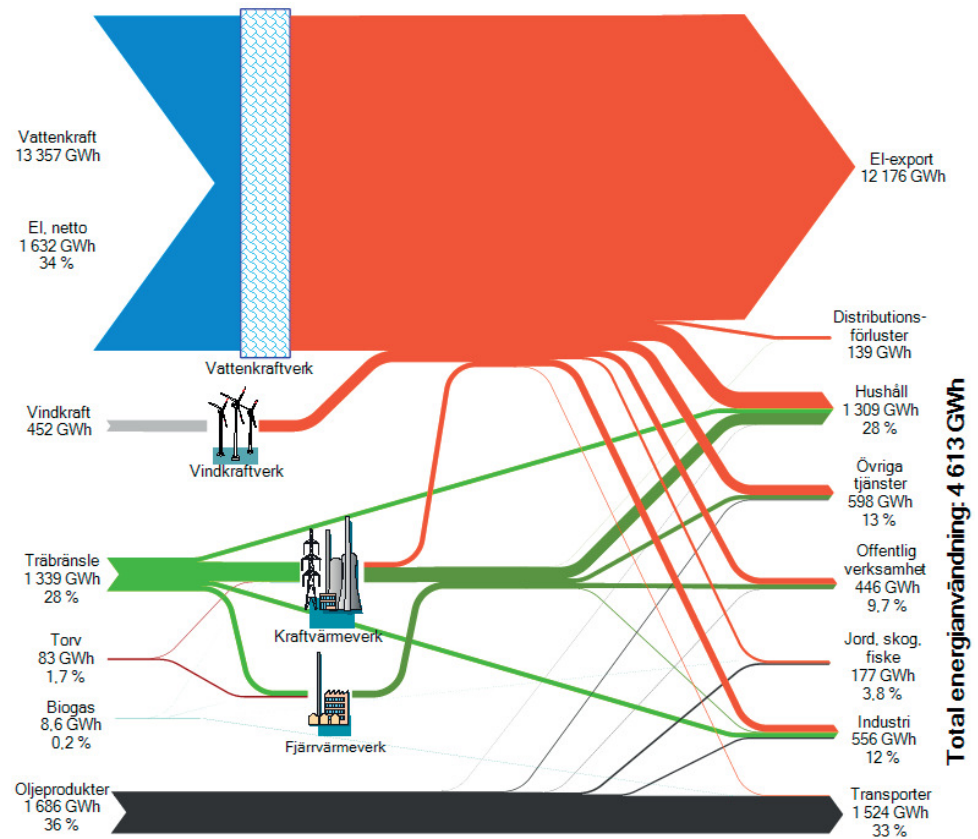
Vattenkraft
13 357 GWh

El, netto
1 632 GWh
34 %

Vattenkraftverk

El-export
12 176 GWh

Distributionsförluster
139 GWh

Vindkraft
452 GWh

Vindkraftverk

Hushåll
1 309 GWh
28 %

Övriga tjänster
598 GWh
13 %

Träbränsle
1 339 GWh
28 %

Offentlig verksamhet
446 GWh
9,7 %

Kraftvärmeverk

Torv
83 GWh
1,7 %

Jord, skog, fiske
177 GWh
3,8 %

Biogas
8,6 GWh
0,2 %

Industri
556 GWh
12 %

Fjärrvärmeverk

Oljeprodukter
1 686 GWh
36 %

Transporter
1 524 GWh
33 %

Total energianvändning: 4 613 GWh